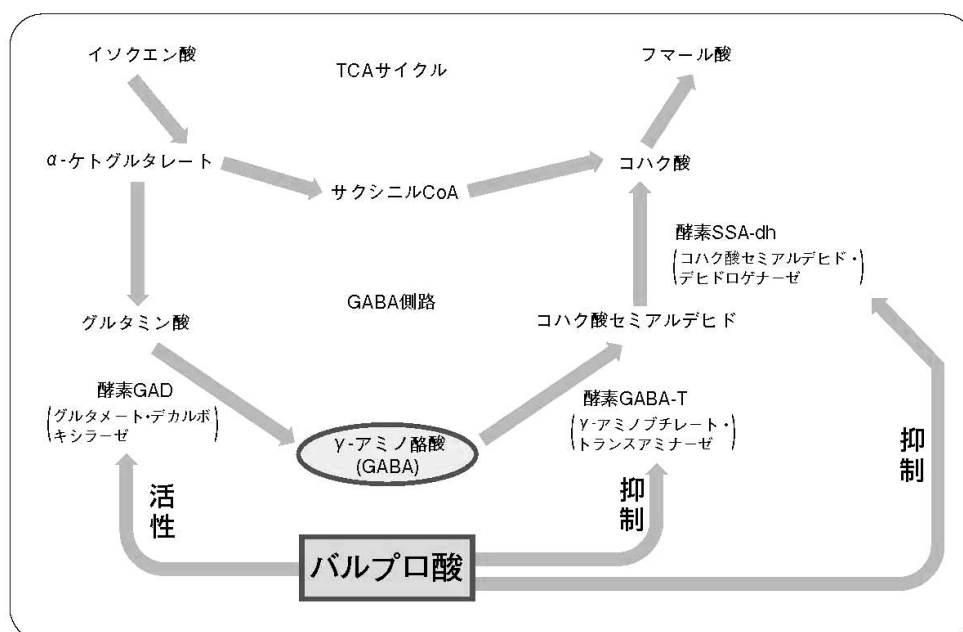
イソクエン酸

TCAサイクル

フマール酸

α-ケトグルタレート

サクシニルCoA

コハク酸

酵素SSA-dh
(コハク酸セミアルデヒド・デヒドロゲナーゼ)

グルタミン酸

GABA側路

コハク酸セミアルデヒド

酵素GAD
(グルタメート・デカルボキシラーゼ)

γ-アミノ酪酸
(GABA)

酵素GABA-T
(γ-アミノブチレート・トランスアミナーゼ)

抑制

活性

抑制

バルプロ酸